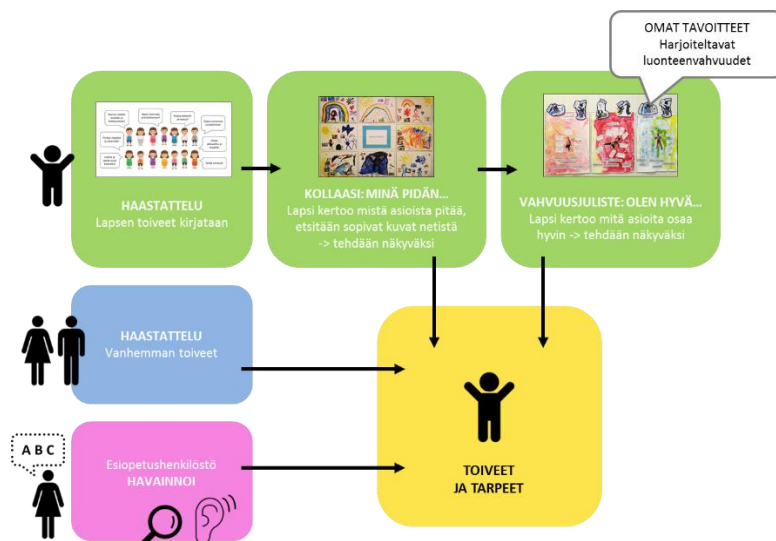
OMAT TAVOITTEET
Harjoiteltavat luonteenvahvuudet

HAASTATTELU
Lapsen toiveet kirjataan

KOLLAASI: MINÄ PIDÄN...
Lapsi kertoo mistä asioista pitää, etsitään sopivat kuvat netistä -> tehdään näkyväksi

VAHVUUSJULISTE: OLEN HYVÄ...
Lapsi kertoo mitä asioita osaa hyvin -> tehdään näkyväksi

HAASTATTELU
Vanhemman toiveet

A B C

Esiopetushenkilöstö
HAVAINNOI

TOIVEET
JA TARPEET